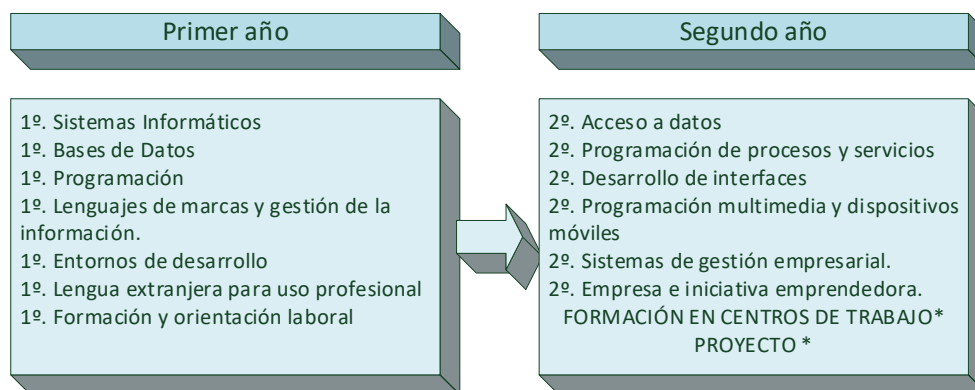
Primer año

1º. Sistemas Informáticos
1º. Bases de Datos
1º. Programación
1º. Lenguajes de marcas y gestión de la información.
1º. Entornos de desarrollo
1º. Lengua extranjera para uso profesional
1º. Formación y orientación laboral

Segundo año

2º. Acceso a datos
2º. Programación de procesos y servicios
2º. Desarrollo de interfaces
2º. Programación multimedia y dispositivos móviles
2º. Sistemas de gestión empresarial.
2º. Empresa e iniciativa emprendedora.
FORMACIÓN EN CENTROS DE TRABAJO*
PROYECTO *